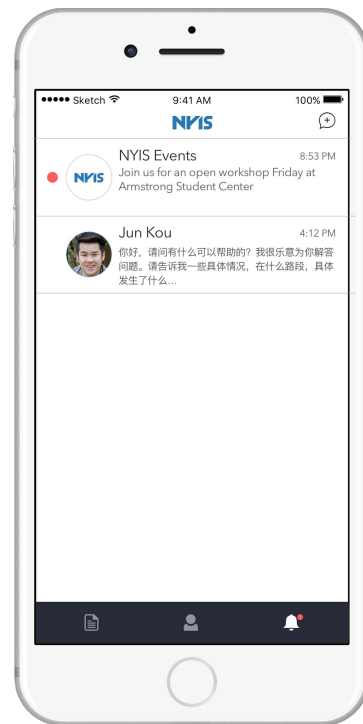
●●●●● Sketch 9:41 AM 100%

NYIS

NYIS

NYIS Events 8:53 PM
Join us for an open workshop Friday at Armstrong Student Center

Jun Kou 4:12 PM
你好，请问有什么可以帮助的？我很乐意为你解答问题。请告诉我一些具体情况，在什么路段，具体发生了什么...